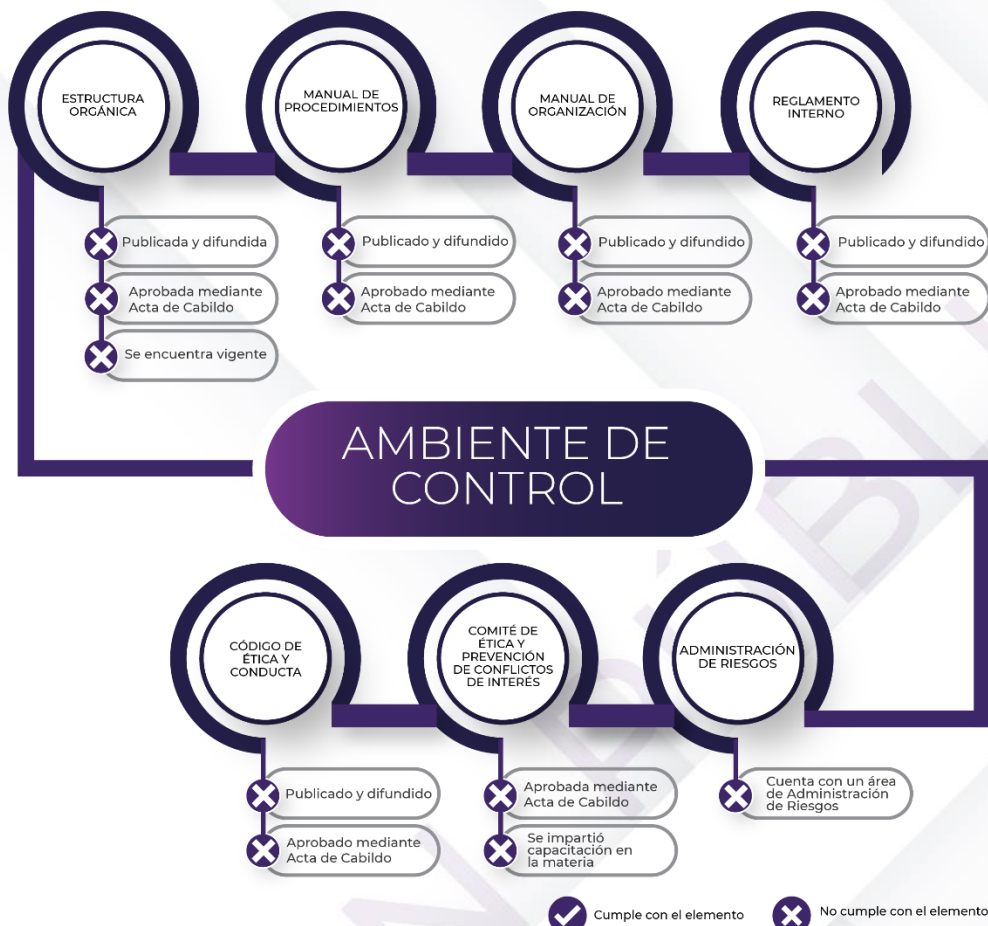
ESTRUCTURA ORGÁNICA

Publicada y difundida

Aprobada mediante Acta de Cabildo

Se encuentra vigente

MANUAL DE PROCEDIMIENTOS

Publicado y difundido

Aprobado mediante Acta de Cabildo

MANUAL DE ORGANIZACIÓN

Publicado y difundido

Aprobado mediante Acta de Cabildo

REGLAMENTO INTERNO

Publicado y difundido

Aprobado mediante Acta de Cabildo

AMBIENTE DE CONTROL

CÓDIGO DE ÉTICA Y CONDUCTA

Publicado y difundido

Aprobado mediante Acta de Cabildo

COMITÉ DE ÉTICA Y PREVENCIÓN DE CONFLICTOS DE INTERÉS

Aprobada mediante Acta de Cabildo

Se impartió capacitación en la materia

ADMINISTRACIÓN DE RIESGOS

Cuenta con un área de Administración de Riesgos

Cumple con el elemento

No cumple con el elemento